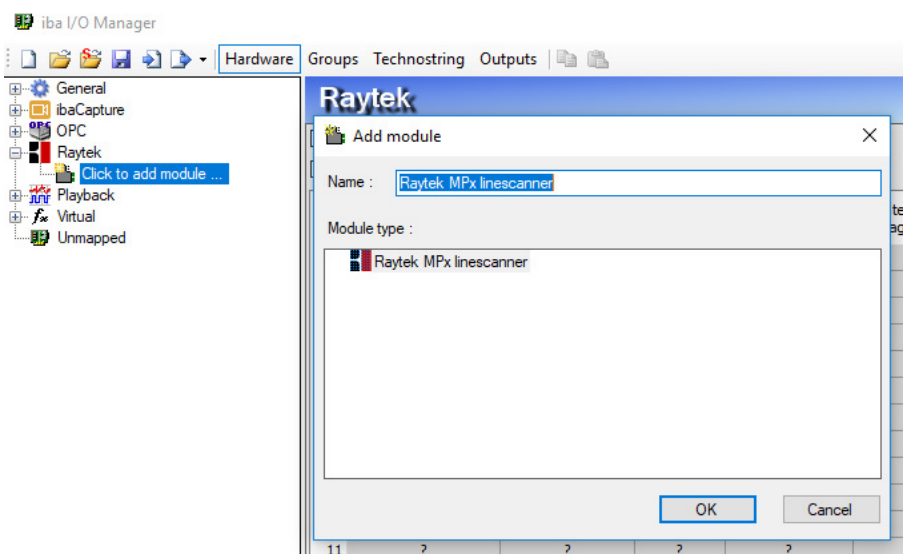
iba I/O Manager

Hardware Groups Technostring Outputs

General
ibaCapture
OPC
Raytek
Click to add module ...
Playback
Virtual
Unmapped

Raytek

Add module

Name : Raytek MPx linescanner

Module type :

Raytek MPx linescanner

OK Cancel

11 ? ? ? ?